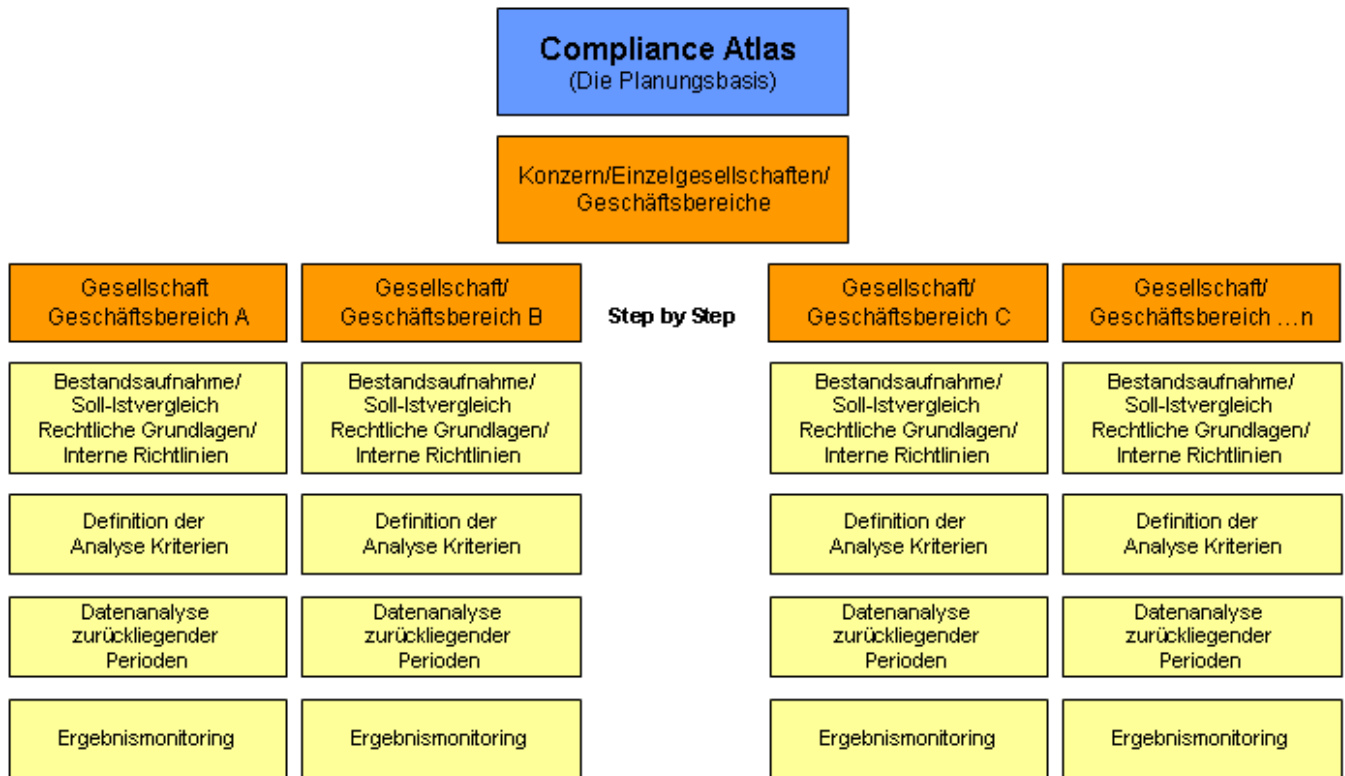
Compliance Atlas
(Die Planungsbasis)

Konzern/Einzelgesellschaften/ Geschäftsbereiche

Gesellschaft Geschäftsbereich A

Gesellschaft/ Geschäftsbereich B

Step by Step

Gesellschaft/ Geschäftsbereich C

Gesellschaft/ Geschäftsbereich ...n

Bestandsaufnahme/ Soll-Istvergleich Rechtliche Grundlagen/ Interne Richtlinien

Bestandsaufnahme/ Soll-Istvergleich Rechtliche Grundlagen/ Interne Richtlinien

Bestandsaufnahme/ Soll-Istvergleich Rechtliche Grundlagen/ Interne Richtlinien

Bestandsaufnahme/ Soll-Istvergleich Rechtliche Grundlagen/ Interne Richtlinien

Definition der Analyse Kriterien

Definition der Analyse Kriterien

Definition der Analyse Kriterien

Definition der Analyse Kriterien

Datenanalyse zurückliegender Perioden

Datenanalyse zurückliegender Perioden

Datenanalyse zurückliegender Perioden

Datenanalyse zurückliegender Perioden

Ergebnismonitoring

Ergebnismonitoring

Ergebnismonitoring

Ergebnismonitoring